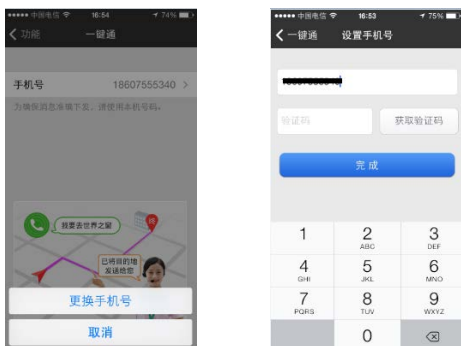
●●●●● 中国电信 16:54 74%
功能 一键通

手机号 18607555340 >

为确保信息准确下发，请使用本机号码。

我要去世界之窗

已将目的地发送给您

更换手机号

取消

●●●●● 中国电信 16:53 75%
一键通 设置手机号

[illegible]

验证码

获取验证码

完成

1

2 ABC

3 DEF

4 GHI

5 JKL

6 MNO

7 PQRS

8 TUV

9 WXYZ

0